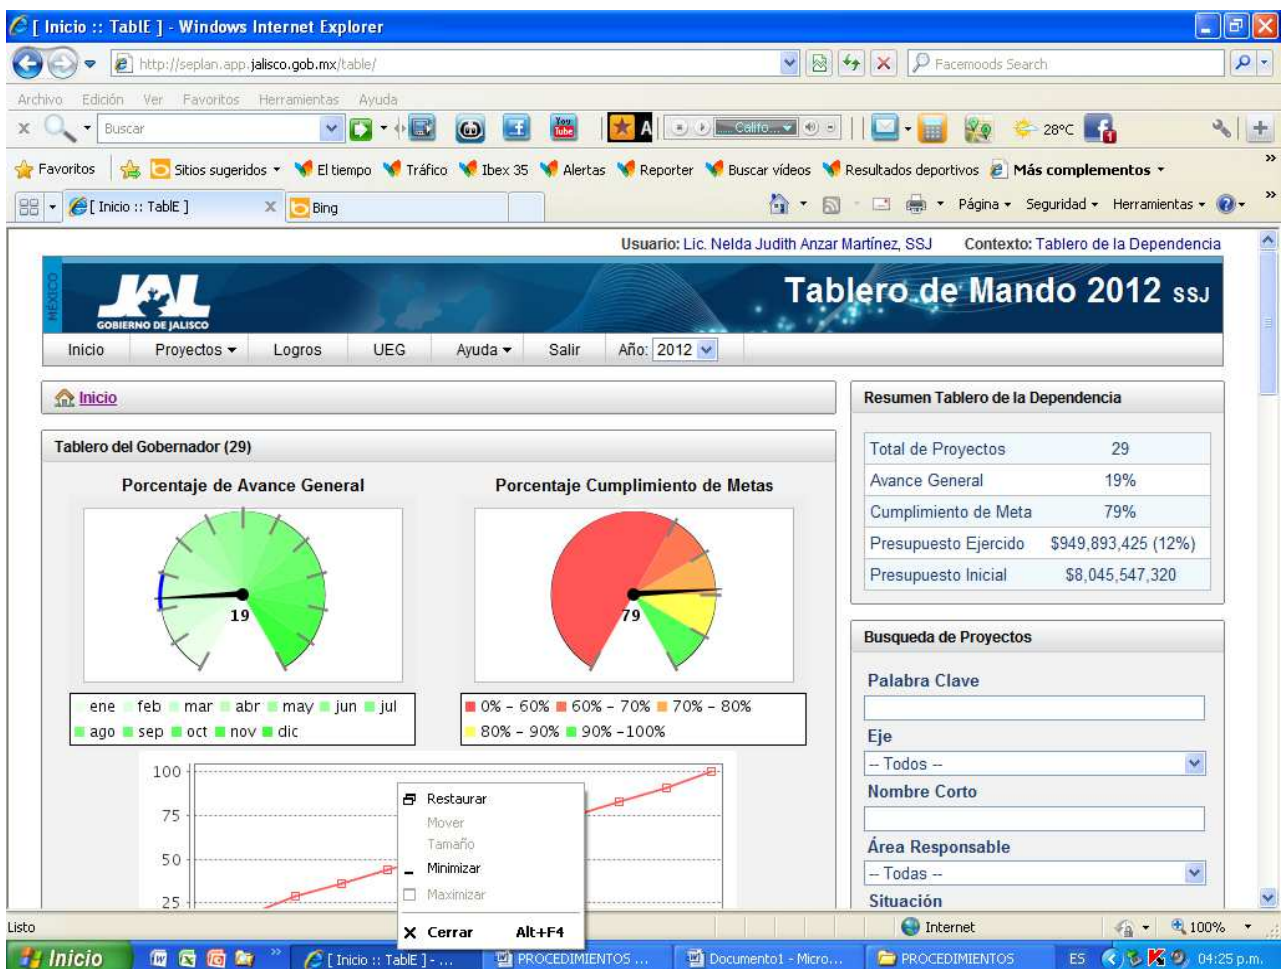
[ Inicio :: TablE ] - Windows Internet Explorer

http://seplan.app.jalisco.gob.mx/table/

Facemoods Search

Archivo Edición Ver Favoritos Herramientas Ayuda

Buscar

Califo...

28°C

Favoritos Sitios sugeridos El tiempo Tráfico Ibex 35 Alertas Reporter Buscar vídeos Resultados deportivos Más complementos

[ Inicio :: TablE ] Bing

Página Seguridad Herramientas

Usuario: Lic. Nelda Judith Anzar Martínez, SSJ Contexto: Tablero de la Dependencia

MÉXICO JAL GOBIERNO DE JALISCO

Tablero de Mando 2012 SSJ

Inicio Proyectos Logros UEG Ayuda Salir Año: 2012

Inicio

Resumen Tablero de la Dependencia

| Total de Proyectos | 29 |
|---|---|
| Avance General | 19% |
| Cumplimiento de Meta | 79% |
| Presupuesto Ejercido | $949,893,425 (12%) |
| Presupuesto Inicial | $8,045,547,320 |

Tablero del Gobernador (29)

Porcentaje de Avance General

19

ene feb mar abr may jun jul ago sep oct nov dic

Porcentaje Cumplimiento de Metas

79

0% - 60% 60% - 70% 70% - 80% 80% - 90% 90% -100%

100
75
50
25

Restaurar
Mover
Tamaño
Minimizar
Maximizar
Cerrar Alt+F4

Busqueda de Proyectos

Palabra Clave

Eje
-- Todos --

Nombre Corto

Área Responsable
-- Todas --

Situación

Listo Internet 100%

Inicio [ Inicio :: TablE ] - ... PROCEDIMIENTOS ... Documento1 - Micro... PROCEDIMIENTOS ES 04:25 p.m.